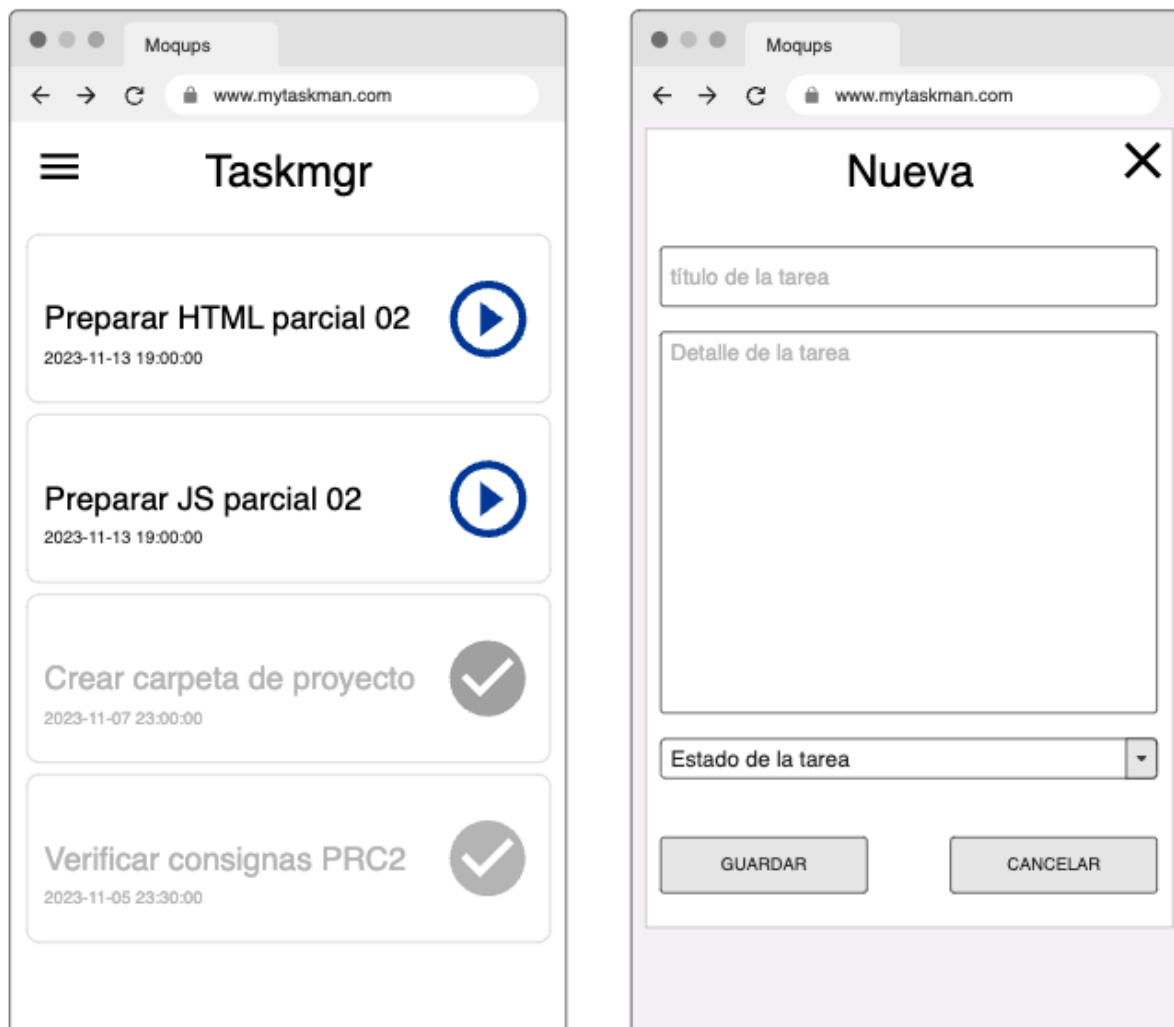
Moqups

www.mytaskman.com

Taskmgr

Preparar HTML parcial 02
2023-11-13 19:00:00

Preparar JS parcial 02
2023-11-13 19:00:00

Crear carpeta de proyecto
2023-11-07 23:00:00

Verificar consignas PRC2
2023-11-05 23:30:00

Moqups

www.mytaskman.com

Nueva

título de la tarea

Detalle de la tarea

Estado de la tarea

GUARDAR

CANCELAR